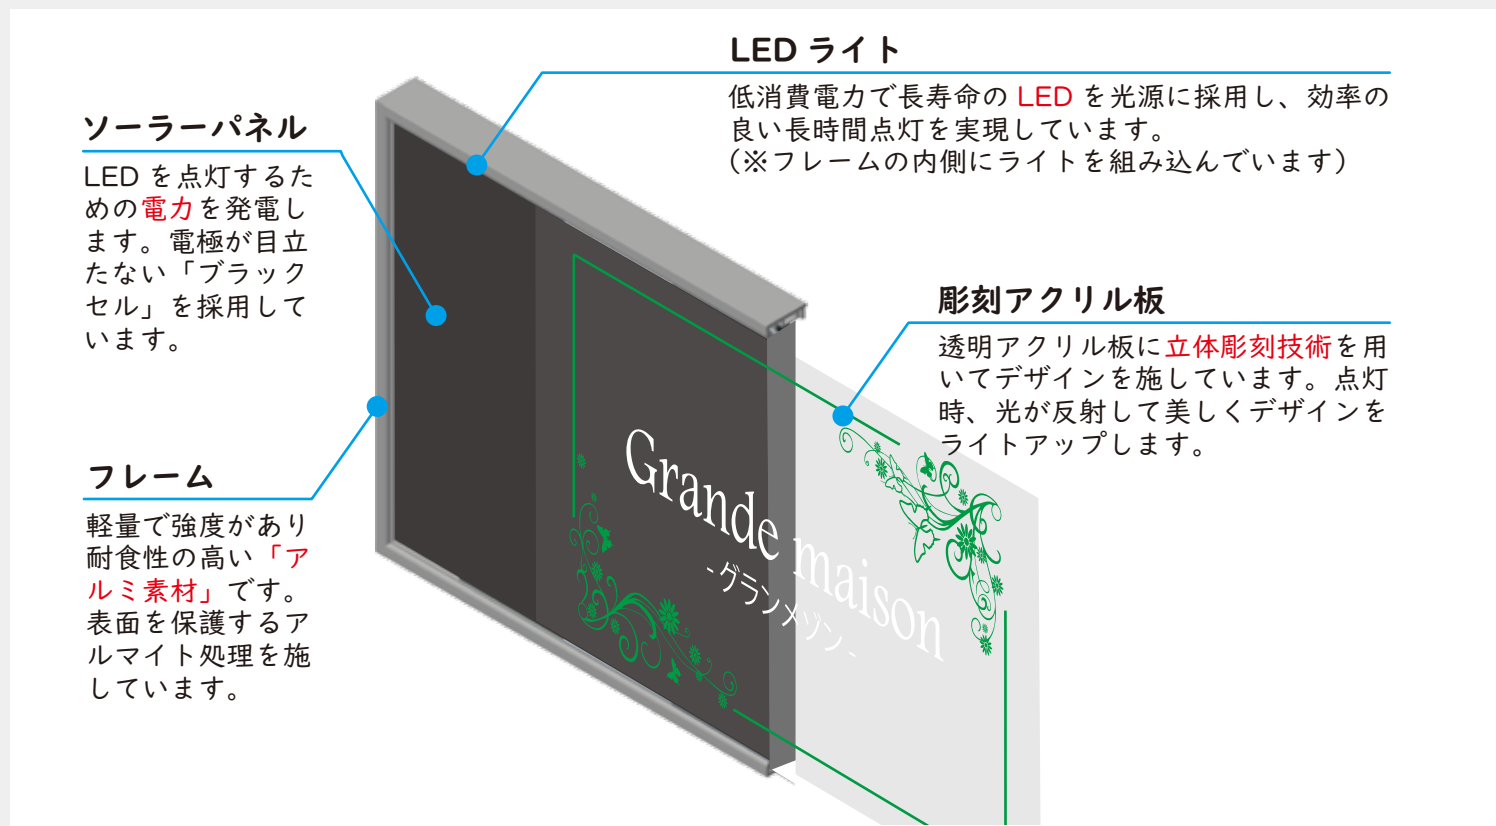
LED ライト

低消費電力で長寿命の LED を光源に採用し、効率の良い長時間点灯を実現しています。
(※フレームの内側にライトを組み込んでいます)

ソーラーパネル

LED を点灯するための電力を発電します。電極が目立たない「ブラックセル」を採用しています。

彫刻アクリル板

透明アクリル板に立体彫刻技術を用いてデザインを施しています。点灯時、光が反射して美しくデザインをライトアップします。

フレーム

軽量で強度があり耐食性の高い「アルミ素材」です。表面を保護するアルマイト処理を施しています。

Grande maison
-グランメゾン-